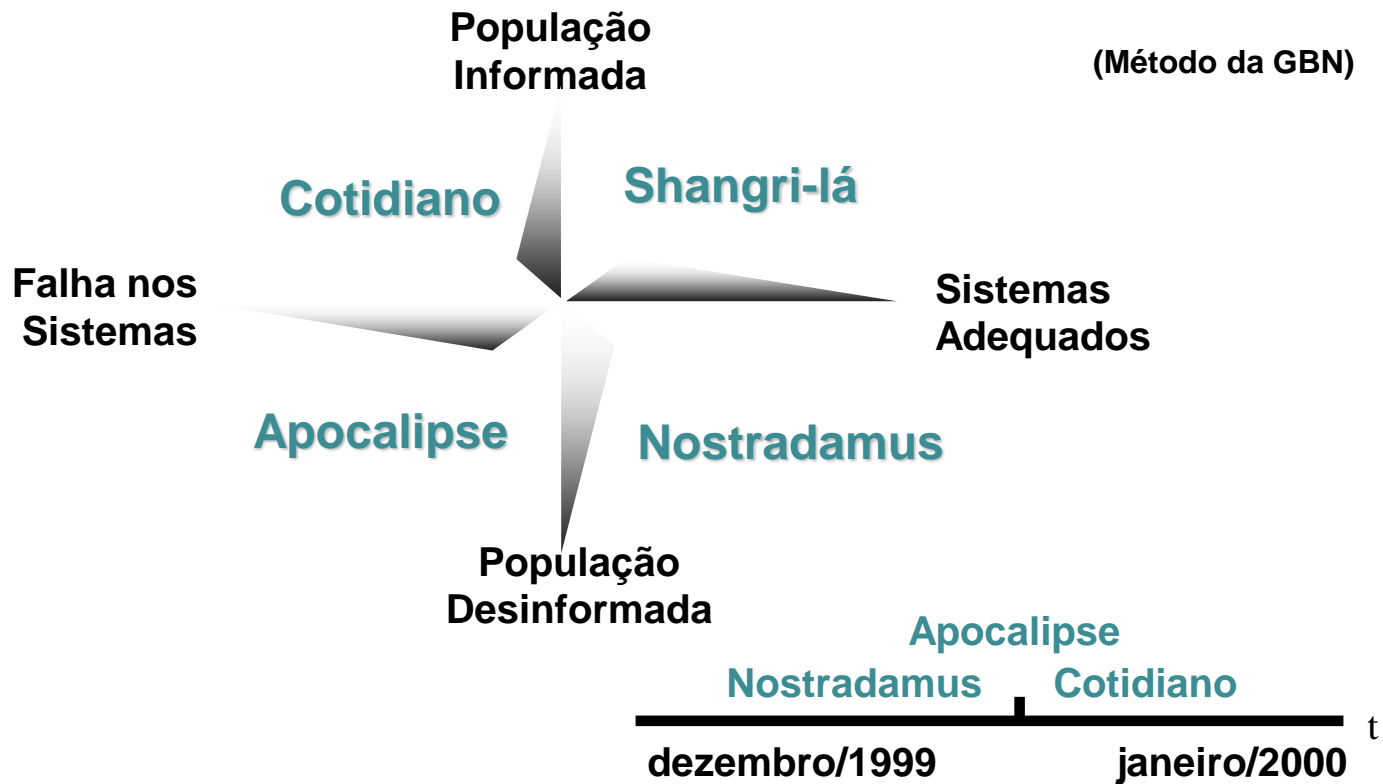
População Informada

(Método da GBN)

Cotidiano

Shangri-lá

Falha nos Sistemas

Sistemas Adequados

Apocalipse

Nostradamus

População Desinformada

Apocalipse

Nostradamus

Cotidiano

t

dezembro/1999

janeiro/2000